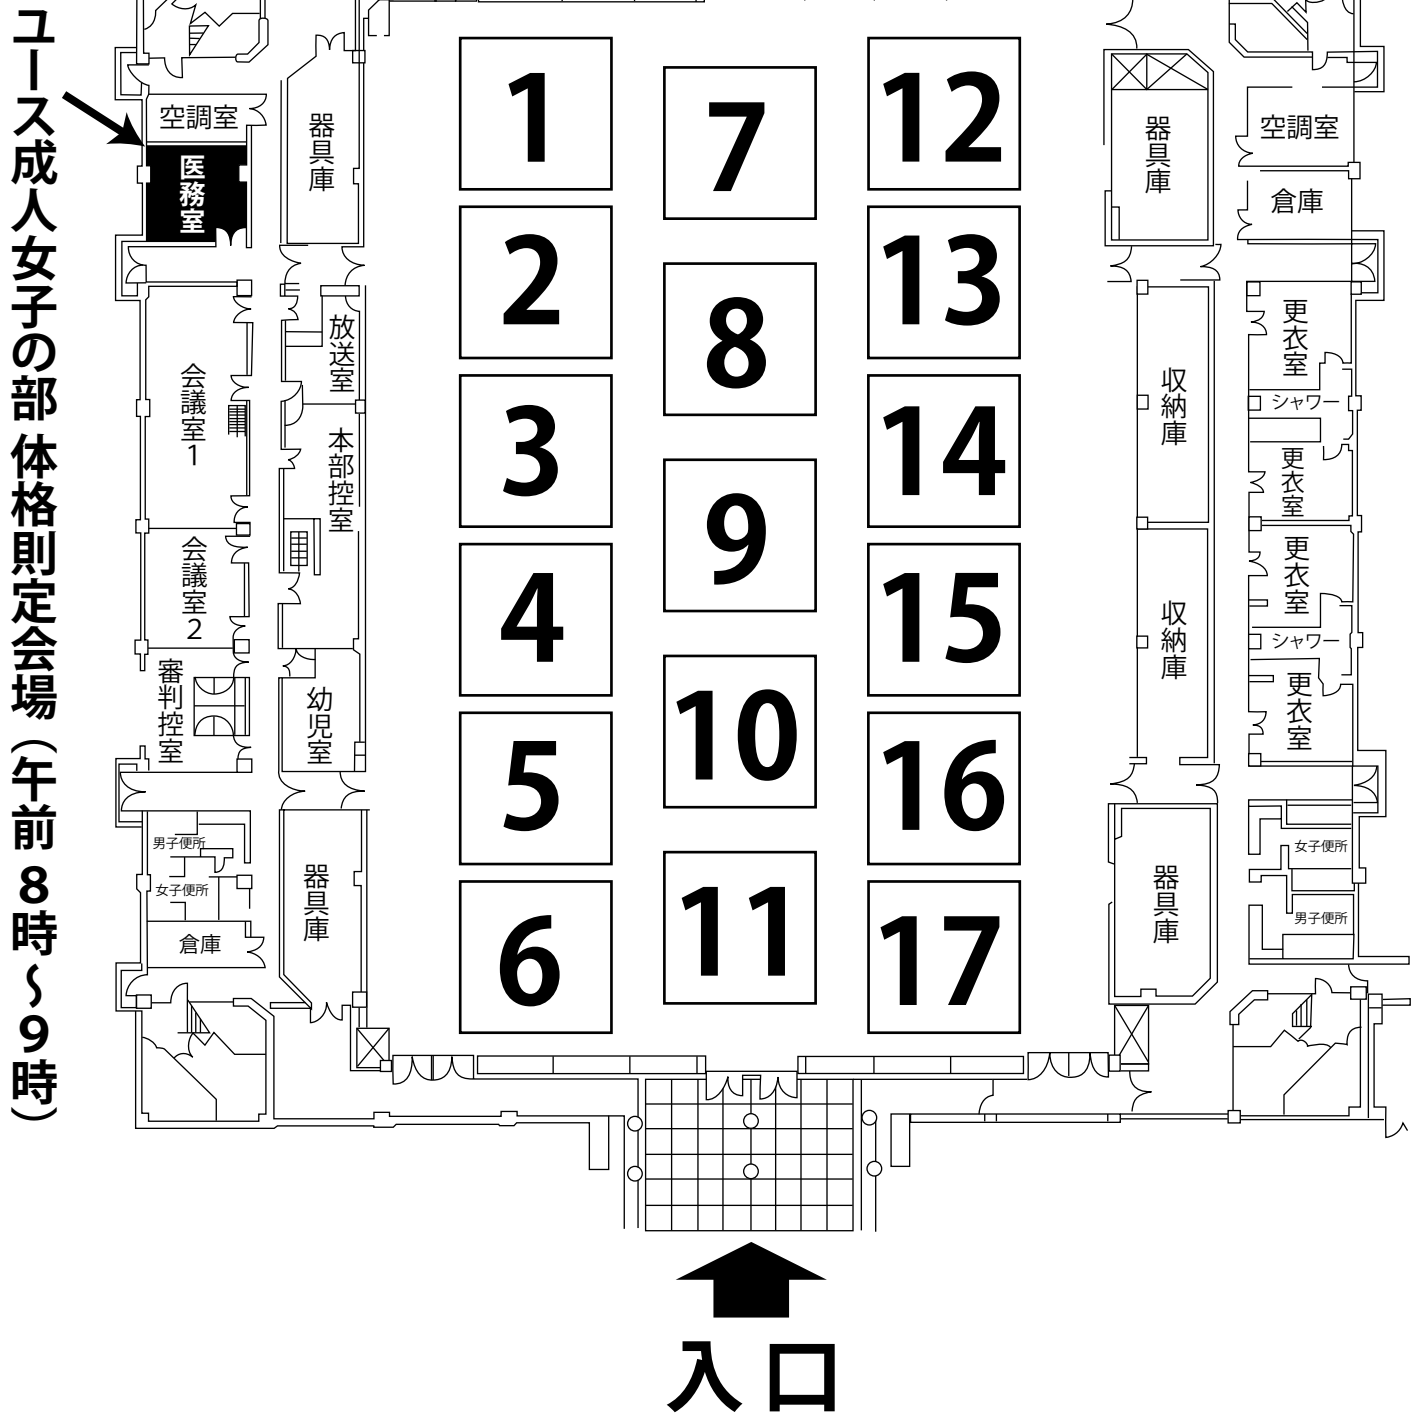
ユース成人女子の部 体格則定会場（午前8時～9時）

空調室
医務室
器具庫
会議室1
会議室2
審判控室
放送室
本部控室
幼児室
男子便所
女子便所
倉庫
器具庫

1
2
3
4
5
6
7
8
9
10
11
12
13
14
15
16
17

器具庫
空調室
倉庫
収納庫
収納庫
更衣室
シャワー
更衣室
更衣室
シャワー
更衣室
器具庫
女子便所
男子便所

入口